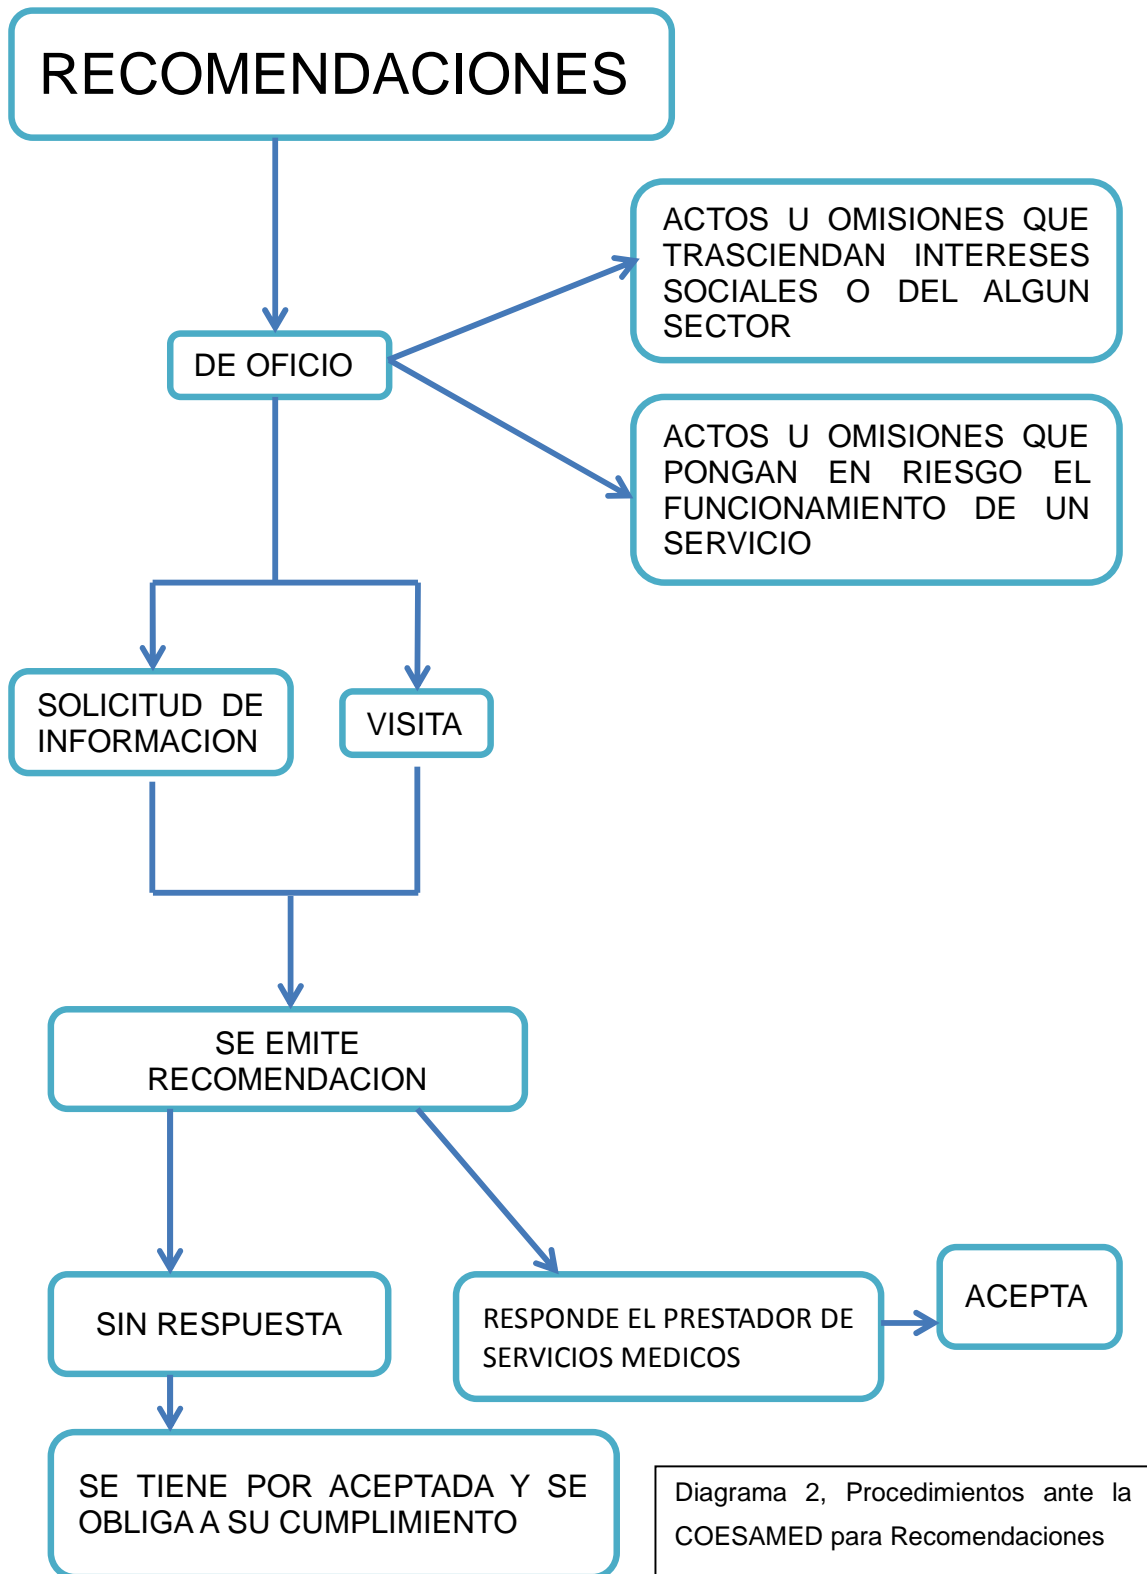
RECOMENDACIONES

DE OFICIO

ACTOS U OMISIONES QUE TRASCIENDAN INTERESES SOCIALES O DEL ALGUN SECTOR

ACTOS U OMISIONES QUE PONGAN EN RIESGO EL FUNCIONAMIENTO DE UN SERVICIO

SOLICITUD DE INFORMACION

VISITA

SE EMITE RECOMENDACION

SIN RESPUESTA

RESPONDE EL PRESTADOR DE SERVICIOS MEDICOS

ACEPTA

SE TIENE POR ACEPTADA Y SE OBLIGA A SU CUMPLIMIENTO

Diagrama 2, Procedimientos ante la COESAMED para Recomendaciones